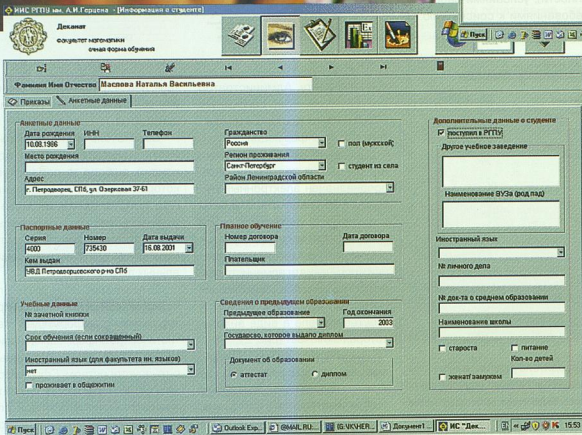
ИИС РГПУ им. А.И.Герцена - [Информация о студенте]

Деканат
факультет математики
очная форма обучения

Пуск

Фамилия Имя Отчество Маслова Наталья Васильевна

Приказы | Анкетные данные

Анкетные данные
Дата рождения 10.08.1986
ИНН
Телефон
Место рождения
Адрес г. Петродворец, СПб, ул. Озерковая 37-61

Гражданство Россия
пол (мужской)
Регион проживания Санкт-Петербург
студент из села
Район Ленинградской области

Паспортные данные
Серия 4000
Номер 735430
Дата выдачи 16.08.2001
Кем выдан УВД Петродворцовского р-на СПб

Платное обучение
Номер договора
Дата договора
Плательщик

Учебные данные
№ зачетной книжки
Срок обучения (если сокращенный)
Иностранный язык (для факультета ин. языков) нет
проживает в общежитии

Сведения о предыдущем образовании
Предыдущее образование
Год окончания 2003
Государство, которое выдало диплом
Документ об образовании
аттестат
диплом

Дополнительные данные о студенте
поступил в РГПУ
Другое учебное заведение
Наименование ВУЗа (под.пад)
Иностранный язык
№ личного дела
№ док-та о среднем образовании
Наименование школы
староста
питание
Кол-во детей
женат/замужем

Пуск | Outlook Exp... | @MAIL.RU:... | IG:VKVHER... | Документ1 ... | ИС "Дек... | 15:53